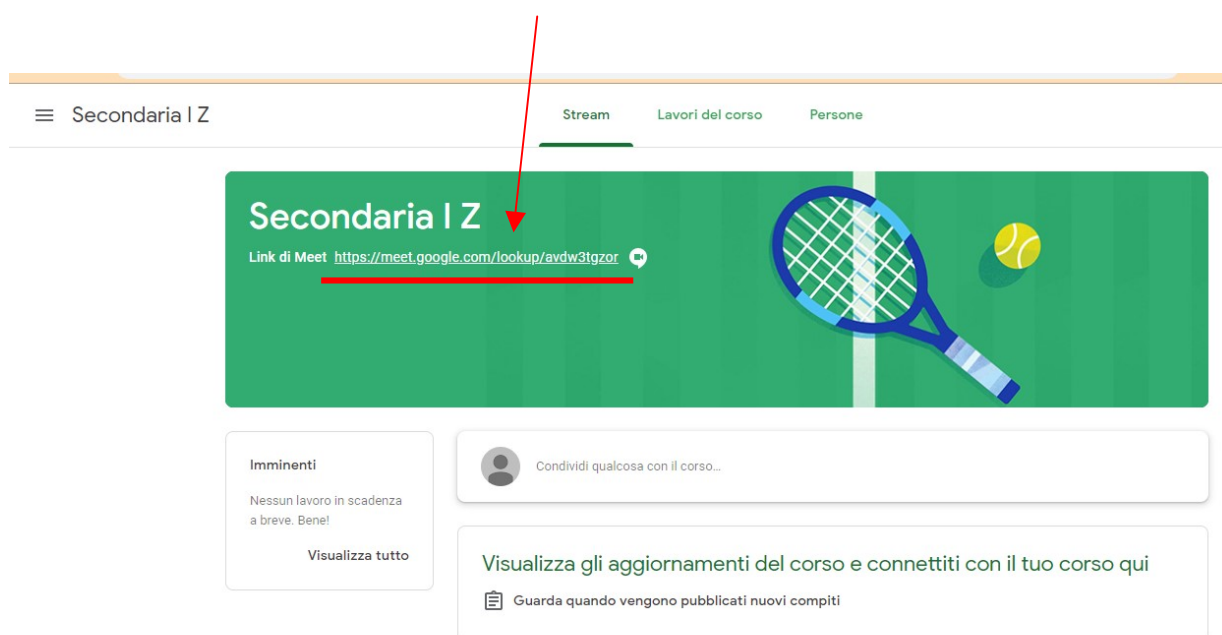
Secondaria I Z

Stream

Lavori del corso

Persone

Secondaria I Z

Link di Meet https://meet.google.com/lookup/avdw3tgzor

Imminenti

Nessun lavoro in scadenza a breve. Bene!

Visualizza tutto

Condividi qualcosa con il corso...

Visualizza gli aggiornamenti del corso e connettiti con il tuo corso qui

Guarda quando vengono pubblicati nuovi compiti